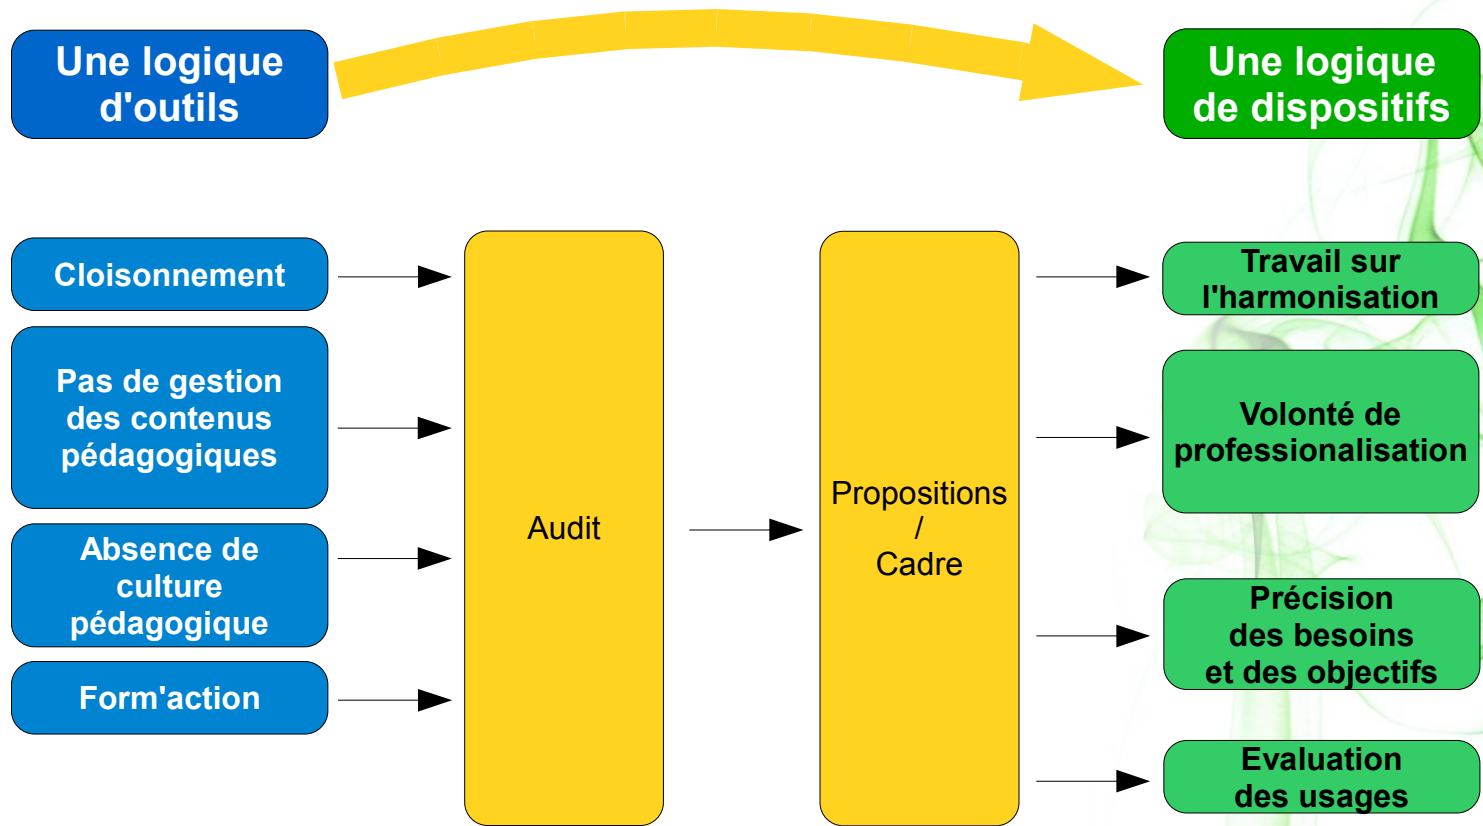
Une logique d'outils

Une logique de dispositifs

Cloisonnement

Pas de gestion des contenus pédagogiques

Absence de culture pédagogique

Form'action

Audit

Propositions / Cadre

Travail sur l'harmonisation

Volonté de professionalisation

Précision des besoins et des objectifs

Evaluation des usages